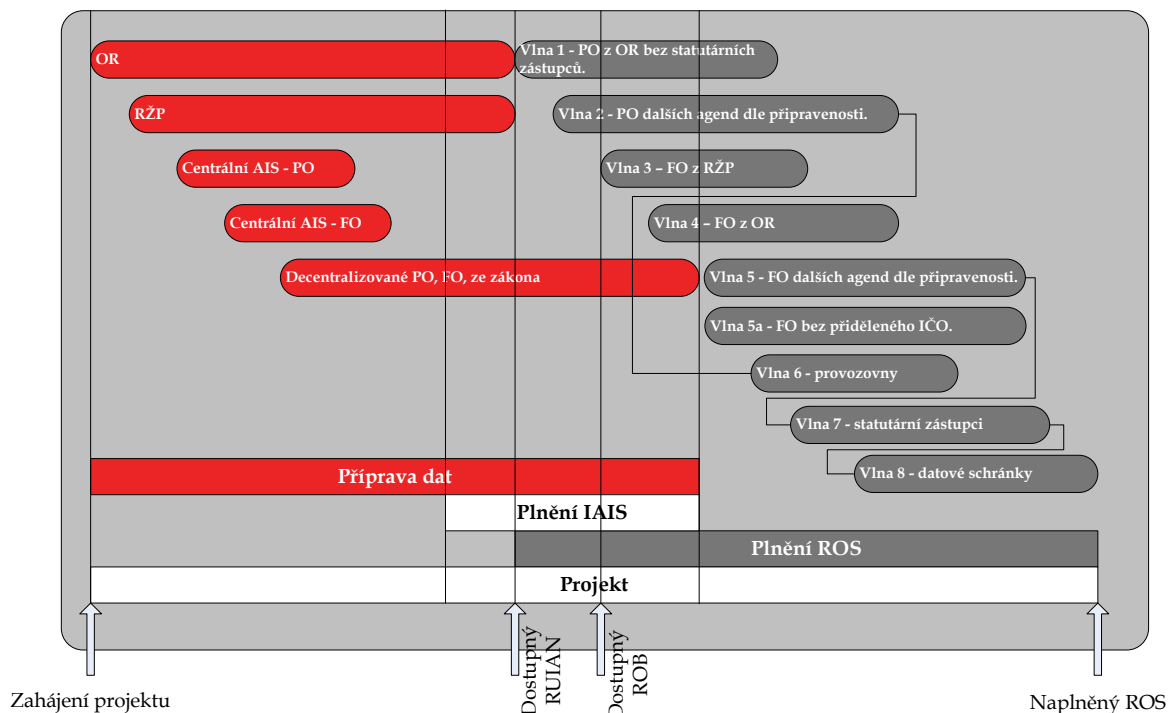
OR

Vlna 1 - PO z OR bez statutárních zástupců.

RŽP

Vlna 2 - PO dalších agend dle připravenosti.

Centrální AIS - PO

Vlna 3 – FO z RŽP

Centrální AIS - FO

Vlna 4 – FO z OR

Decentralizované PO, FO, ze zákona

Vlna 5 - FO dalších agend dle připravenosti.

Vlna 5a - FO bez přiděleného IČO.

Vlna 6 - provozovny

Vlna 7 - statutární zástupci

Vlna 8 - datové schránky

Příprava dat

Plnění IAIS

Plnění ROS

Projekt

Zahájení projektu

Dostupný RUIAN

Dostupný ROB

Naplněný ROS